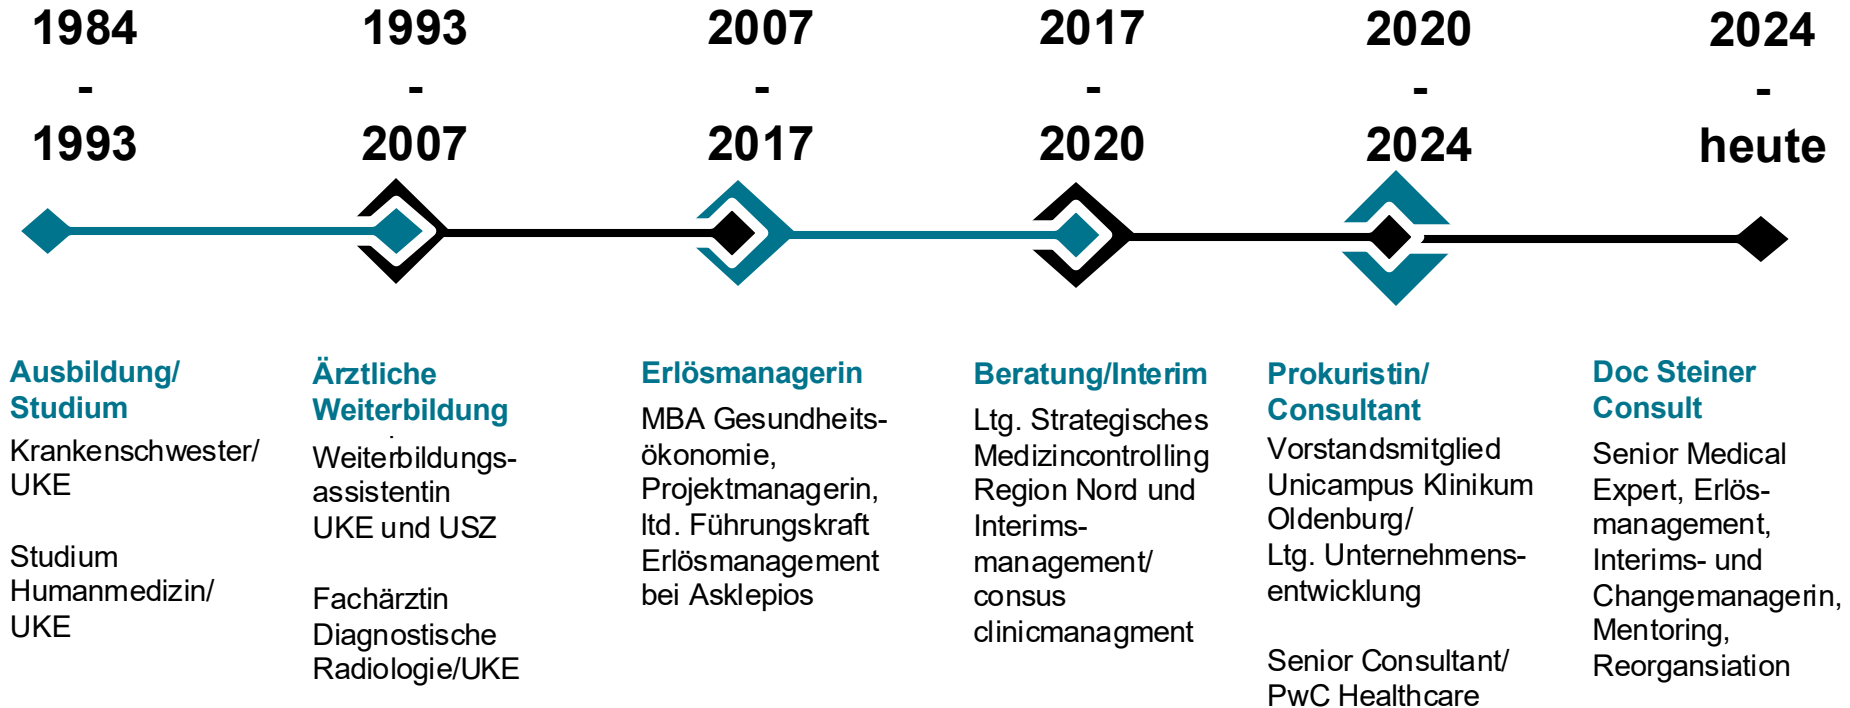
1984
-
1993

1993
-
2007

2007
-
2017

2017
-
2020

2020
-
2024

2024
-
heute

Ausbildung/ Studium
Krankenschwester/ UKE

Studium Humanmedizin/ UKE

Ärztliche Weiterbildung
Weiterbildungsassistentin UKE und USZ

Fachärztin Diagnostische Radiologie/UKE

Erlösmanagerin
MBA Gesundheitsökonomie, Projektmanagerin, ltd. Führungskraft Erlösmanagement bei Asklepios

Beratung/Interim
Ltg. Strategisches Medizincontrolling Region Nord und Interimsmanagement/ consus clinicmanagment

Prokuristin/ Consultant
Vorstandsmitglied Unicampus Klinikum Oldenburg/ Ltg. Unternehmensentwicklung

Senior Consultant/ PwC Healthcare

Doc Steiner Consult
Senior Medical Expert, Erlösmanagement, Interims- und Changemanagerin, Mentoring, Reorgansiation